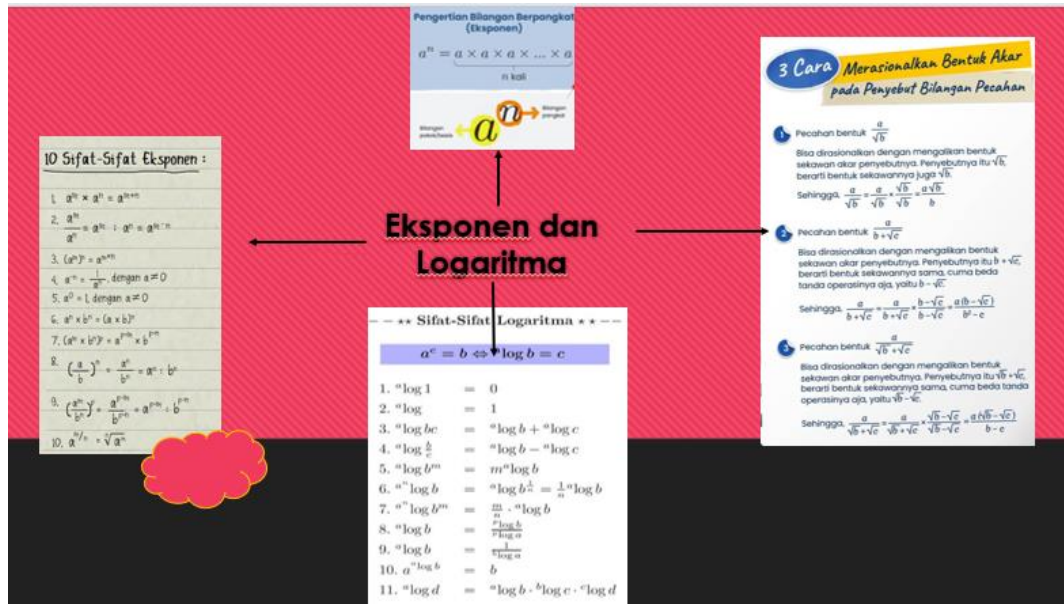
Pengertian Bilangan Berpangkat (Eksponen)

$a^n = a \times a \times a \times ... \times a$

n kali

Bilangan pokok/basis $a^n$ Bilangan pangkat

10 Sifat-Sifat Eksponen :

1. $a^m \times a^n = a^{m+n}$
2. $\frac{a^m}{a^n} = a^m : a^n = a^{m-n}$
3. $(a^m)^n = a^{m \cdot n}$
4. $a^{-n} = \frac{1}{a^n}$, dengan $a \neq 0$
5. $a^0 = 1$, dengan $a \neq 0$
6. $a^n \times b^n = (a \times b)^n$
7. $(a^m \times b^n)^p = a^{p \cdot m} \times b^{p \cdot n}$
8. $\left(\frac{a}{b}\right)^n = \frac{a^n}{b^n} = a^n : b^n$
9. $\left(\frac{a^m}{b^n}\right)^p = \frac{a^{p \cdot m}}{b^{p \cdot n}} = a^{p \cdot m} : b^{p \cdot n}$
10. $a^{m/n} = \sqrt[n]{a^m}$

Eksponen dan Logaritma

** Sifat-Sifat Logaritma **

$a^c = b \Leftrightarrow {}^a\log b = c$

1. ${}^a\log 1 = 0$
2. ${}^a\log = 1$
3. ${}^a\log bc = {}^a\log b + {}^a\log c$
4. ${}^a\log \frac{b}{c} = {}^a\log b - {}^a\log c$
5. ${}^a\log b^m = m \, {}^a\log b$
6. ${}^{a^n}\log b = {}^a\log b^{\frac{1}{n}} = \frac{1}{n} {}^a\log b$
7. ${}^{a^n}\log b^m = \frac{m}{n} \cdot {}^a\log b$
8. ${}^a\log b = \frac{{}^p\log b}{{}^p\log a}$
9. ${}^a\log b = \frac{1}{{}^b\log a}$
10. $a^{{}^a\log b} = b$
11. ${}^a\log d = {}^a\log b \cdot {}^b\log c \cdot {}^c\log d$

3 Cara Merasionalkan Bentuk Akar pada Penyebut Bilangan Pecahan

1 Pecahan bentuk $\frac{a}{\sqrt{b}}$

Bisa dirasionalkan dengan mengalikan bentuk sekawan akar penyebutnya. Penyebutnya itu $\sqrt{b}$, berarti bentuk sekawannya juga $\sqrt{b}$.

Sehingga, $\frac{a}{\sqrt{b}} = \frac{a}{\sqrt{b}} \times \frac{\sqrt{b}}{\sqrt{b}} = \frac{a\sqrt{b}}{b}$

2 Pecahan bentuk $\frac{a}{b+\sqrt{c}}$

Bisa dirasionalkan dengan mengalikan bentuk sekawan akar penyebutnya. Penyebutnya itu $b+\sqrt{c}$, berarti bentuk sekawannya sama, cuma beda tanda operasinya aja, yaitu $b-\sqrt{c}$.

Sehingga, $\frac{a}{b+\sqrt{c}} = \frac{a}{b+\sqrt{c}} \times \frac{b-\sqrt{c}}{b-\sqrt{c}} = \frac{a(b-\sqrt{c})}{b^2-c}$

3 Pecahan bentuk $\frac{a}{\sqrt{b}+\sqrt{c}}$

Bisa dirasionalkan dengan mengalikan bentuk sekawan akar penyebutnya. Penyebutnya itu $\sqrt{b}+\sqrt{c}$, berarti bentuk sekawannya sama, cuma beda tanda operasinya aja, yaitu $\sqrt{b}-\sqrt{c}$.

Sehingga, $\frac{a}{\sqrt{b}+\sqrt{c}} = \frac{a}{\sqrt{b}+\sqrt{c}} \times \frac{\sqrt{b}-\sqrt{c}}{\sqrt{b}-\sqrt{c}} = \frac{a(\sqrt{b}-\sqrt{c})}{b-c}$